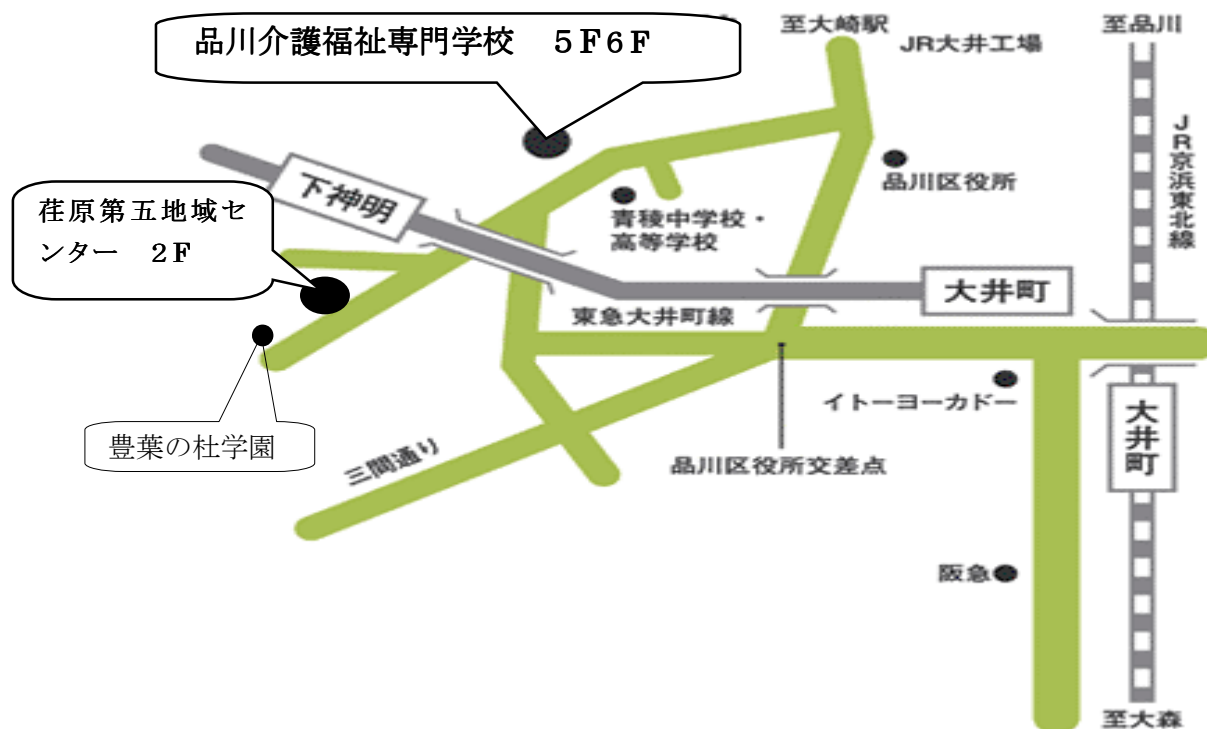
品川介護福祉専門学校　５Ｆ６Ｆ

至大崎駅

JR大井工場

至品川

JR京浜東北線

品川区役所

下神明

青稜中学校・高等学校

荏原第五地域センター　２Ｆ

大井町

東急大井町線

豊葉の杜学園

イトーヨーカドー

大井町

三間通り

品川区役所交差点

阪急

至大森